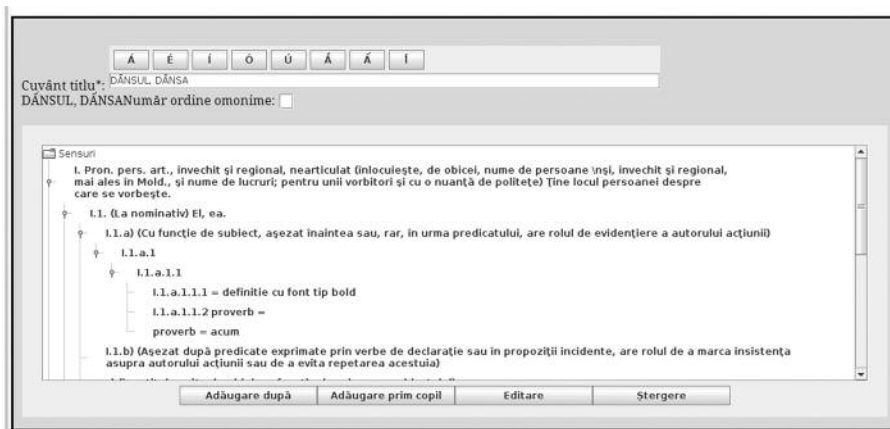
Á É Í Ó Ú Ắ Ấ Î

Cuvânt titlu*: DÂNSUL, DÂNSA

DÂNSUL, DÂNSANumăr ordine omonime:

Sensuri

I. Pron. pers. art., invechit și regional, nearticulat (înlocuiește, de obicei, nume de persoane \nși, invechit și regional, mai ales în Mold., și nume de lucruri; pentru unii vorbitori și cu o nuanță de politețe) Ține locul persoanei despre care se vorbește.

I.1. (La nominativ) El, ea.

I.1.a) (Cu funcție de subiect, așezat înaintea sau, rar, în urma predicatului, are rolul de evidențiere a autorului acțiunii)

I.1.a.1

I.1.a.1.1

I.1.a.1.1.1 = definitie cu font tip bold

I.1.a.1.1.2 proverb =

proverb = acum

I.1.b) (Așezat după predicate exprimate prin verbe de declarație sau în propoziții incidente, are rolul de a marca insistența asupra autorului acțiunii sau de a evita repetarea acestuia)

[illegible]

Adăugare după | Adăugare prim copil | Editare | Ștergere